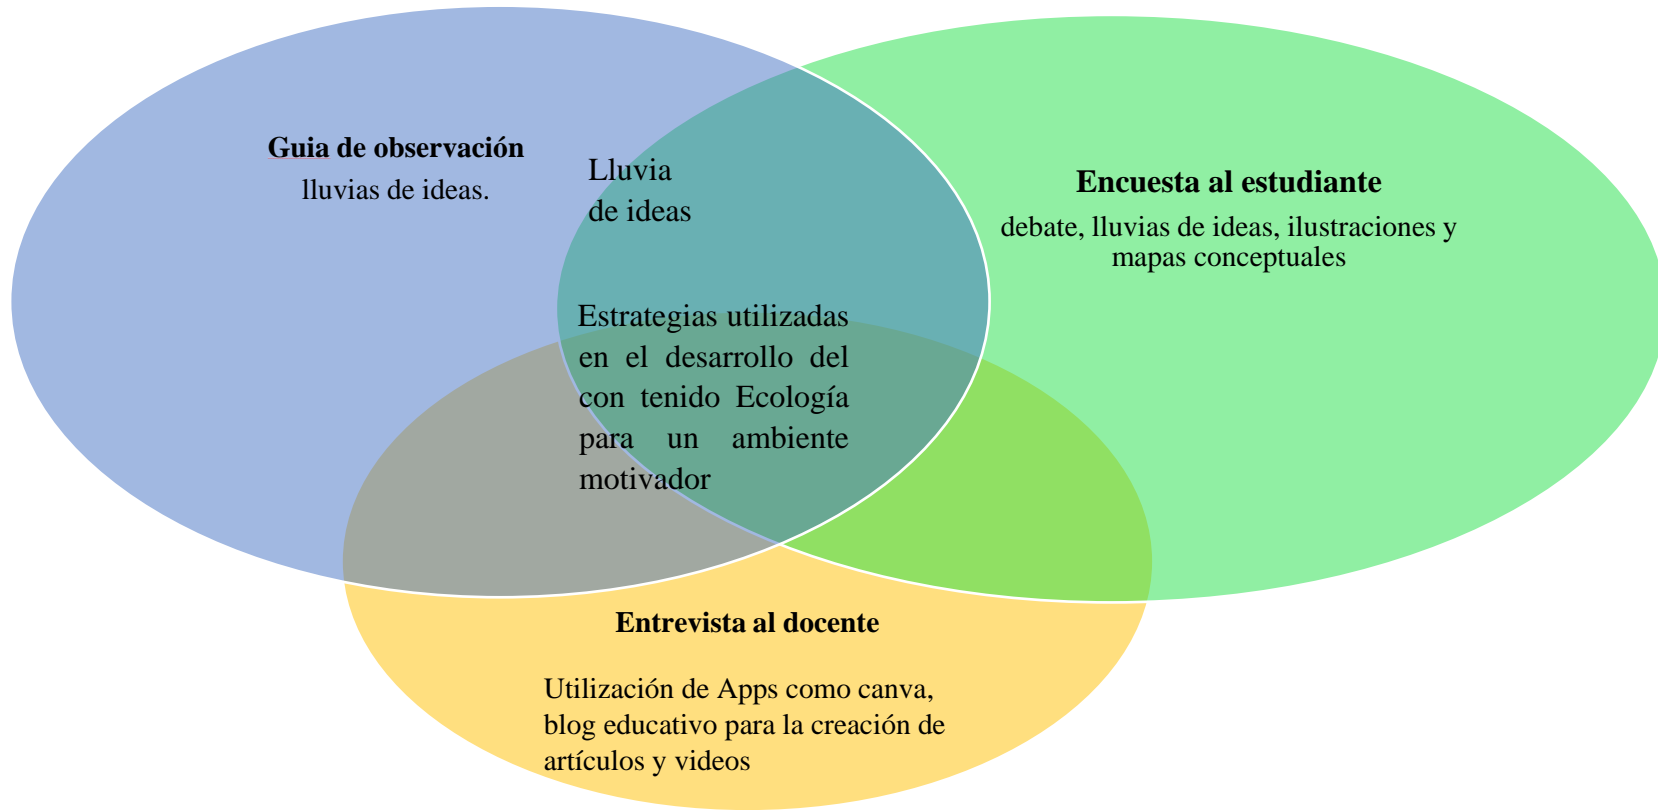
**Guia de observación**
lluvias de ideas.

Lluvia
de ideas

**Encuesta al estudiante**
debate, lluvias de ideas, ilustraciones y mapas conceptuales

Estrategias utilizadas en el desarrollo del con tenido Ecología para un ambiente motivador

**Entrevista al docente**

Utilización de Apps como canva, blog educativo para la creación de artículos y videos